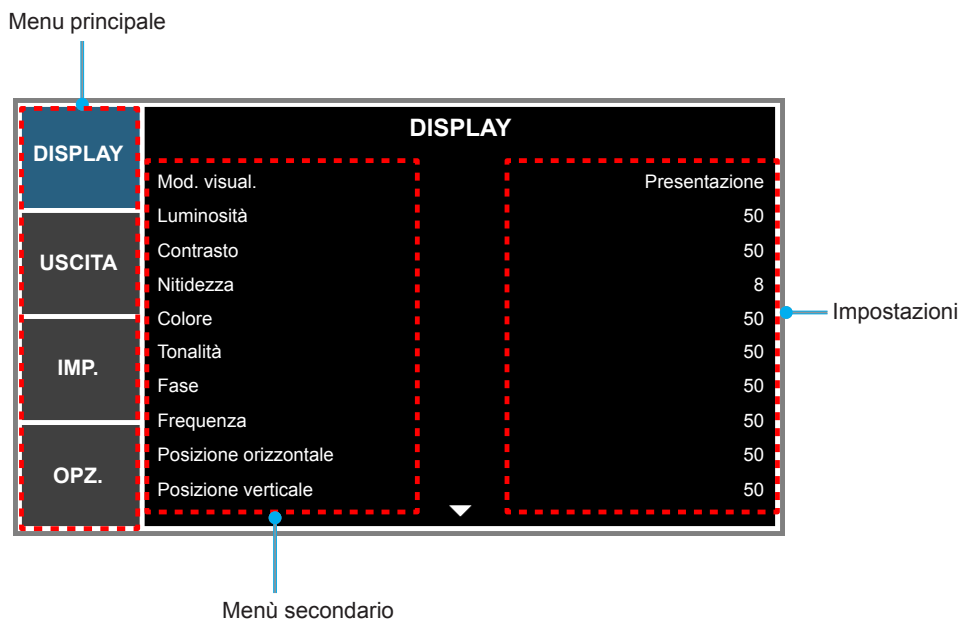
Menu principale

DISPLAY
USCITA
IMP.
OPZ.

DISPLAY

| | |
|---|---|
| Mod. visual. | Presentazione |
| Luminosità | 50 |
| Contrasto | 50 |
| Nitidezza | 8 |
| Colore | 50 |
| Tonalità | 50 |
| Fase | 50 |
| Frequenza | 50 |
| Posizione orizzontale | 50 |
| Posizione verticale | 50 |

Impostazioni

Menù secondario